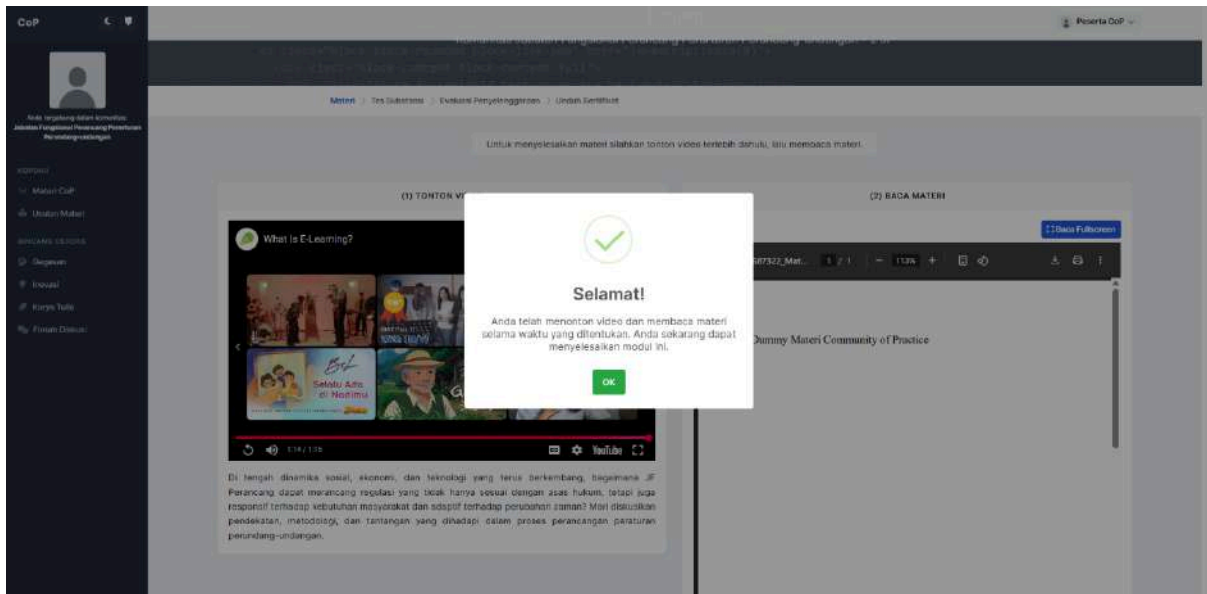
CoP

Peserta CoP

Anda tergabung dalam komunitas Jabatan Fungsional Perancang Peraturan Perundang-undangan

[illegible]

Materi CoP

Unduh Materi

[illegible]

Gagasan

Inovasi

Karya Tulis

Forum Diskusi

Materi > Tes Substansi > Evaluasi Penyelenggaraan > Unduh Sertifikat

Untuk menyelesaikan materi silahkan tonton video terlebih dahulu, lalu membaca materi.

(1) TONTON VI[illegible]

(2) BACA MATERI

What is E-Learning?

Selalu Ada di Hadirmu

1:14 / 1:35

YouTube

Baca Fullscreen

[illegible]587322_Mat... 1 / 1 — 113% +

Dummy Materi Community of Practice

Selamat!

Anda telah menonton video dan membaca materi selama waktu yang ditentukan. Anda sekarang dapat menyelesaikan modul ini.

OK

Di tengah dinamika sosial, ekonomi, dan teknologi yang terus berkembang, bagaimana JF Perancang dapat merancang regulasi yang tidak hanya sesuai dengan asas hukum, tetapi juga responsif terhadap kebutuhan masyarakat dan adaptif terhadap perubahan zaman? Mari diskusikan pendekatan, metodologi, dan tantangan yang dihadapi dalam proses perancangan peraturan perundang-undangan.